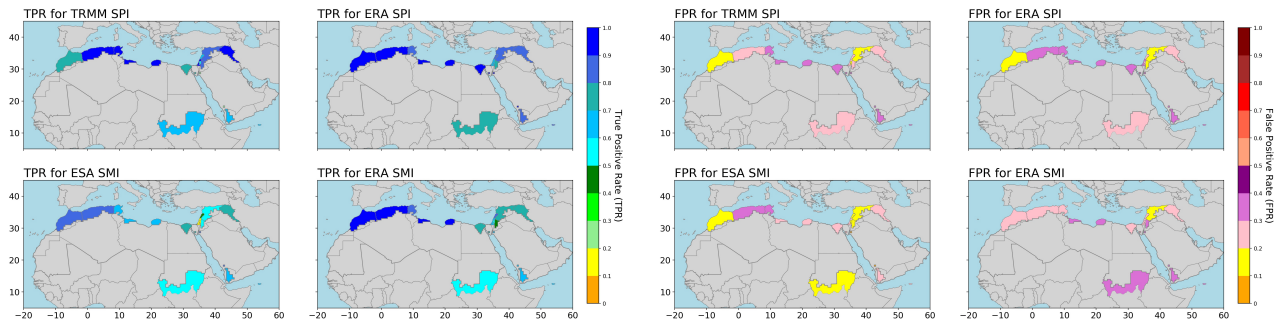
TPR for TRMM SPI
40
30
20
10

TPR for ERA SPI

TPR for ESA SMI
40
30
20
10
−20 −10 0 10 20 30 40 50 60

TPR for ERA SMI
−20 −10 0 10 20 30 40 50 60

1.0
0.9
0.8
0.7
0.6
0.5
0.4
0.3
0.2
0.1
0
True Positive Rate (TPR)

FPR for TRMM SPI
40
30
20
10

FPR for ERA SPI

FPR for ESA SMI
40
30
20
10
−20 −10 0 10 20 30 40 50 60

FPR for ERA SMI
−20 −10 0 10 20 30 40 50 60

1.0
0.9
0.8
0.7
0.6
0.5
0.4
0.3
0.2
0.1
0
False Positive Rate (FPR)